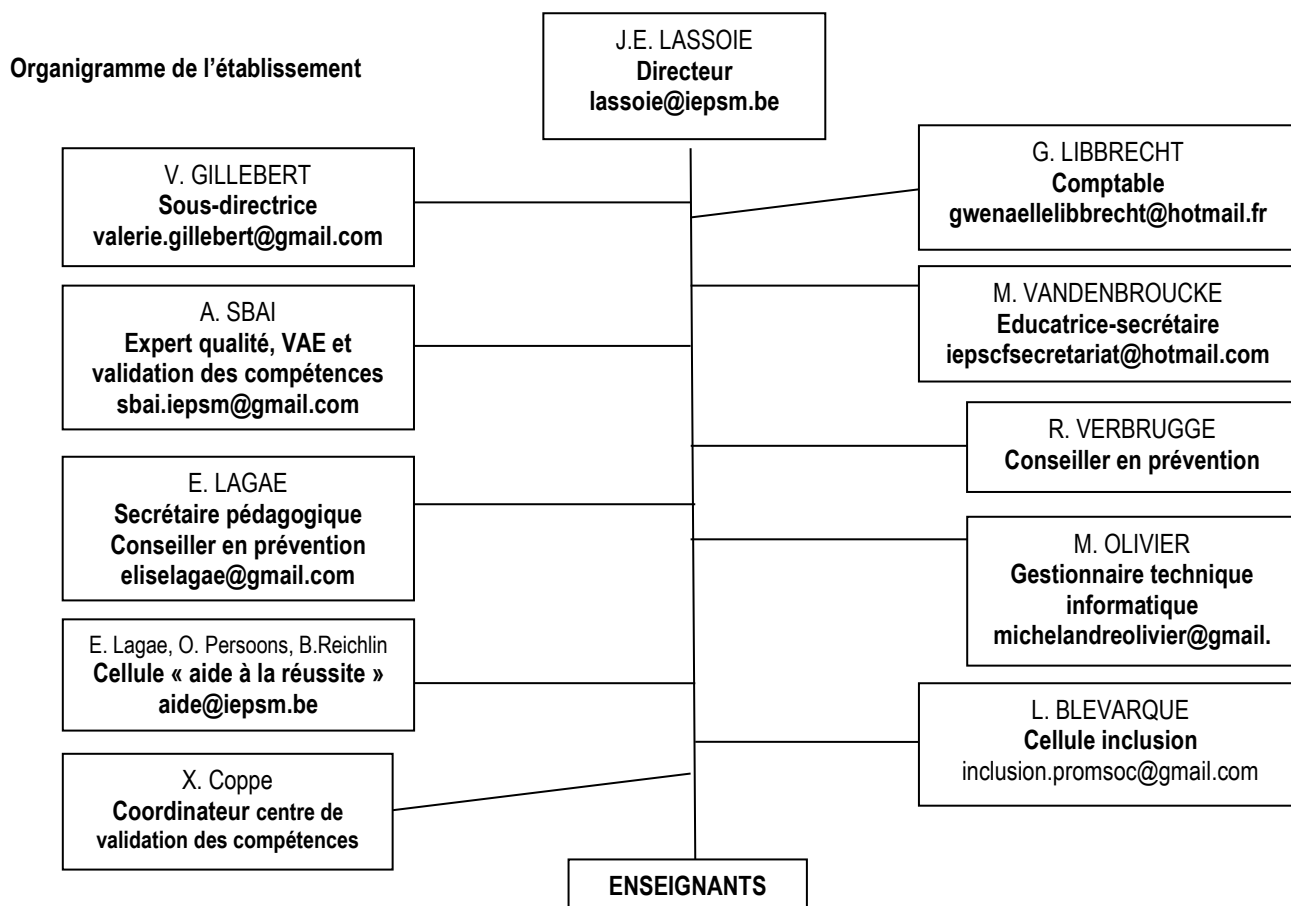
Organigramme de l'établissement

J.E. LASSOIE
Directeur
lassoie@iepsm.be

V. GILLEBERT
Sous-directrice
valerie.gillebert@gmail.com

G. LIBBRECHT
Comptable
gwenaellelibbrecht@hotmail.fr

A. SBAI
Expert qualité, VAE et validation des compétences
sbai.iepsm@gmail.com

M. VANDENBROUCKE
Educatrice-secrétaire
iepscfsecretariat@hotmail.com

R. VERBRUGGE
Conseiller en prévention

E. LAGAE
Secrétaire pédagogique
Conseiller en prévention
eliselagae@gmail.com

M. OLIVIER
Gestionnaire technique informatique
michelandreolivier@gmail.

E. Lagae, O. Persoons, B.Reichlin
Cellule « aide à la réussite »
aide@iepsm.be

L. BLEVARQUE
Cellule inclusion
inclusion.promsoc@gmail.com

X. Coppe
Coordinateur centre de validation des compétences

ENSEIGNANTS